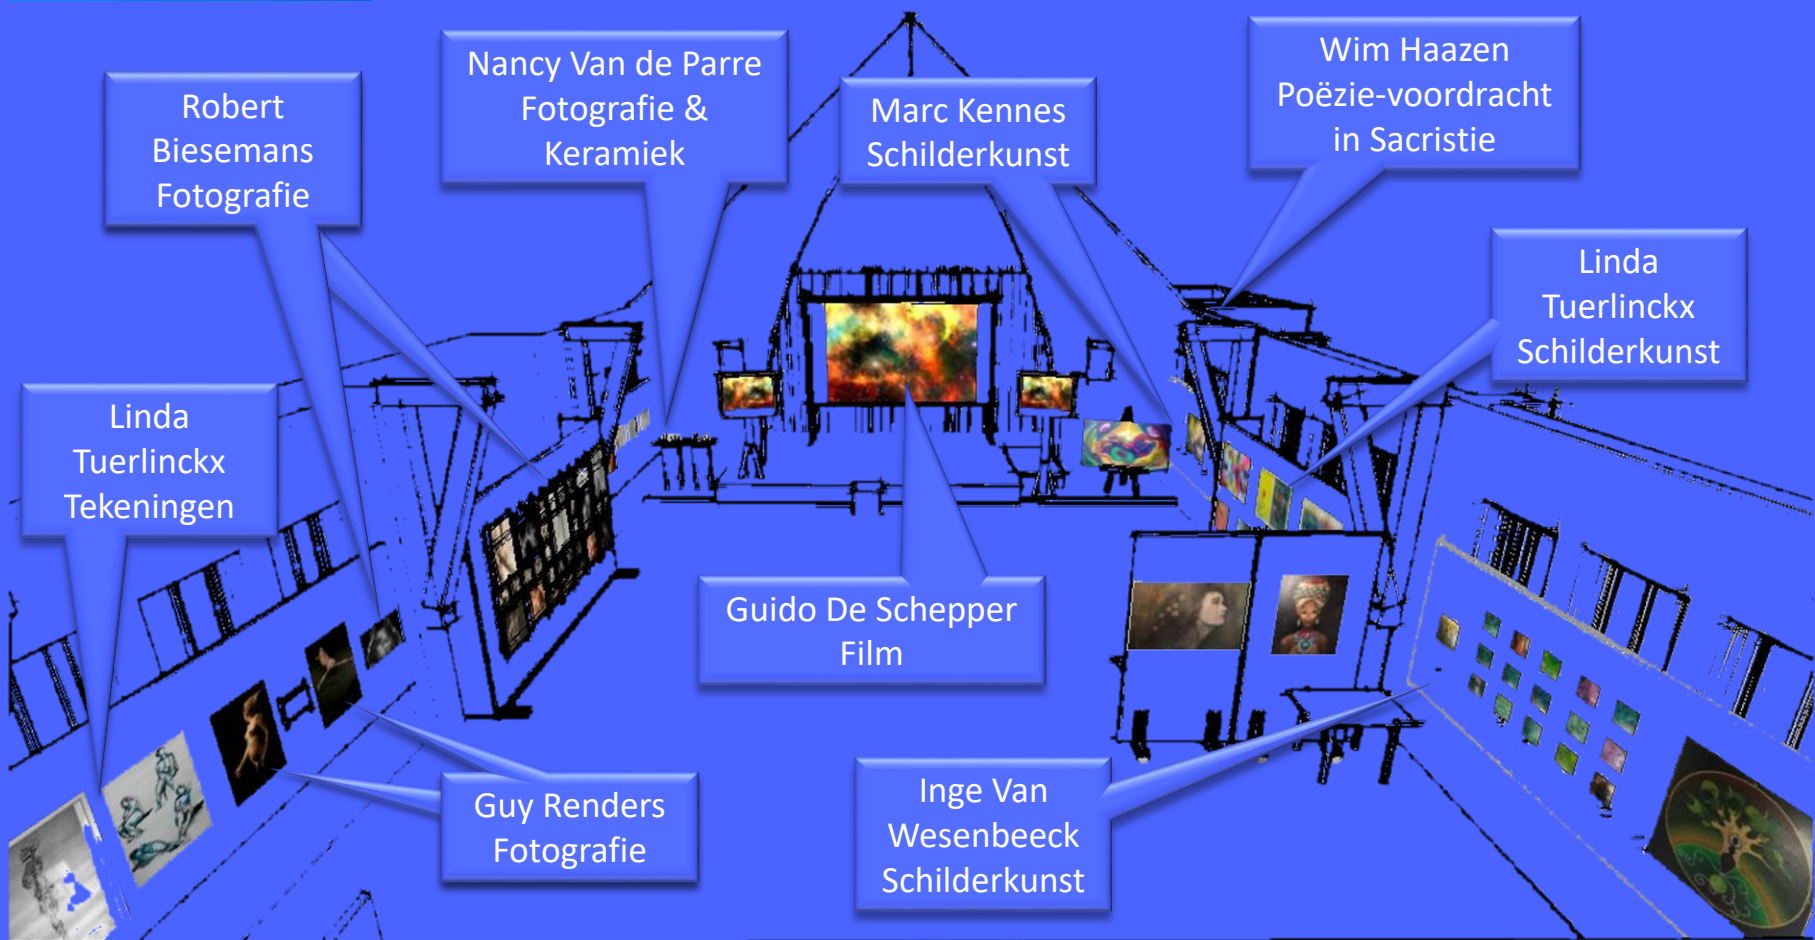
Robert Biesemans Fotografie

Nancy Van de Parre Fotografie & Keramiek

Marc Kennes Schilderkunst

Wim Haazen Poëzie-voordracht in Sacristie

Linda Tuerlinckx Schilderkunst

Linda Tuerlinckx Tekeningen

Guido De Schepper Film

Guy Renders Fotografie

Inge Van Wesenbeeck Schilderkunst